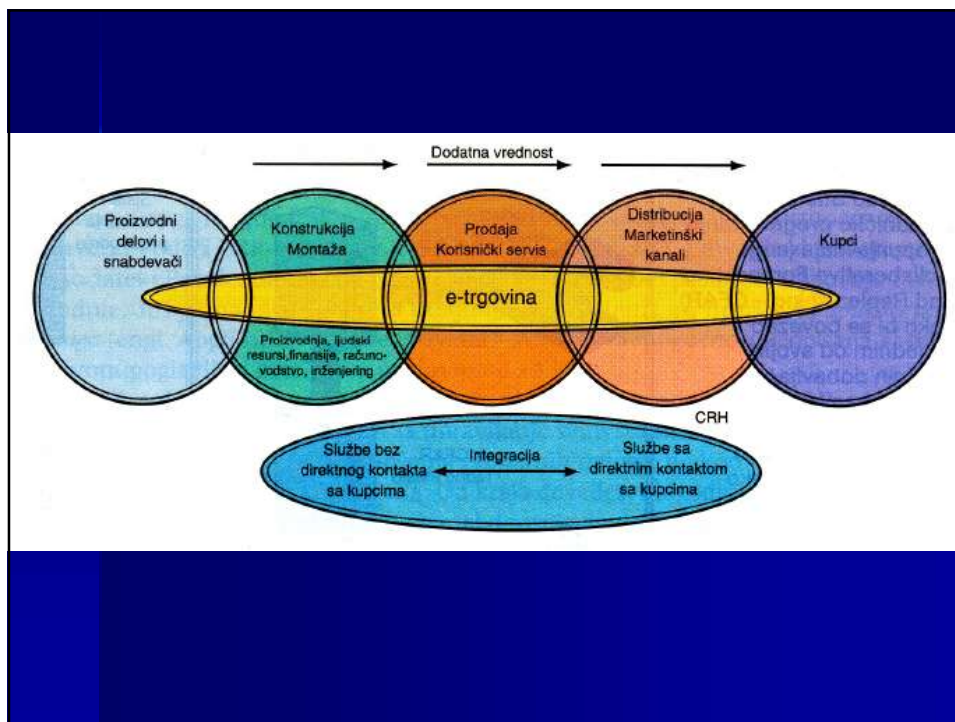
Dodatna vrednost

Proizvodni delovi i snabdevači

Konstrukcija Montaža

Prodaja Korisnički servis

Distribucija Marketinški kanali

Kupci

e-trgovina

Proizvodnja, ljudski resursi,finansije, računovodstvo, inženjering

CRH

Službe bez direktnog kontakta sa kupcima

Integracija

Službe sa direktnim kontaktom sa kupcima